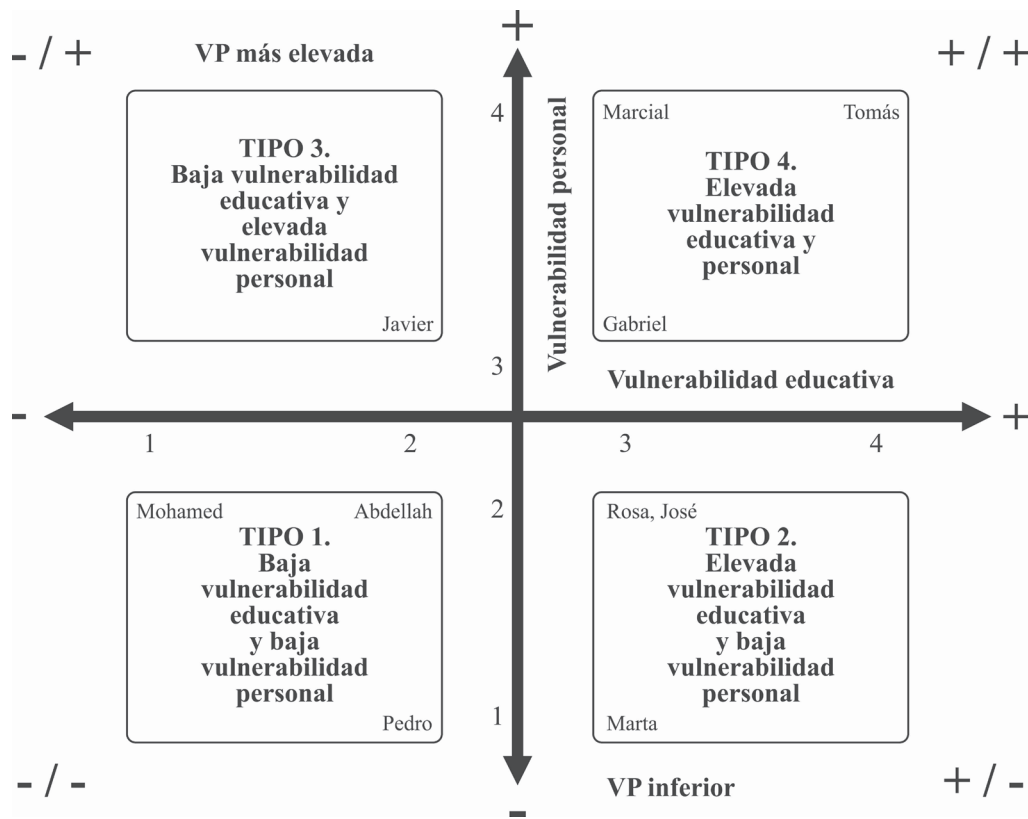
- / +

VP más elevada

+

+ / +

4

Vulnerabilidad personal

TIPO 3.
Baja vulnerabilidad educativa y elevada vulnerabilidad personal

Javier

Marcial

Tomás

TIPO 4.
Elevada vulnerabilidad educativa y personal

Gabriel

3

Vulnerabilidad educativa

-

+

1

2

3

4

Mohamed

Abdellah

TIPO 1.
Baja vulnerabilidad educativa y baja vulnerabilidad personal

Pedro

2

Rosa, José

TIPO 2.
Elevada vulnerabilidad educativa y baja vulnerabilidad personal

Marta

1

- / -

VP inferior

+ / -

-